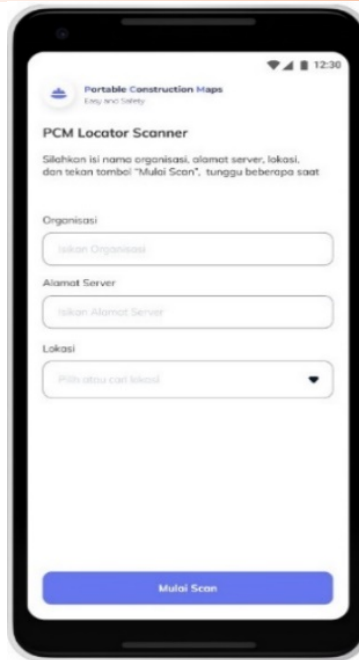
12:30

Portable Construction Maps
Easy and Safety

PCM Locator Scanner

Silahkan isi nama organisasi, alamat server, lokasi, dan tekan tombol "Mulai Scan", tunggu beberapa saat

Organisasi

Isikan Organisasi

Alamat Server

Isikan Alamat Server

Lokasi

Pilih atau cari lokasi

Mulai Scan